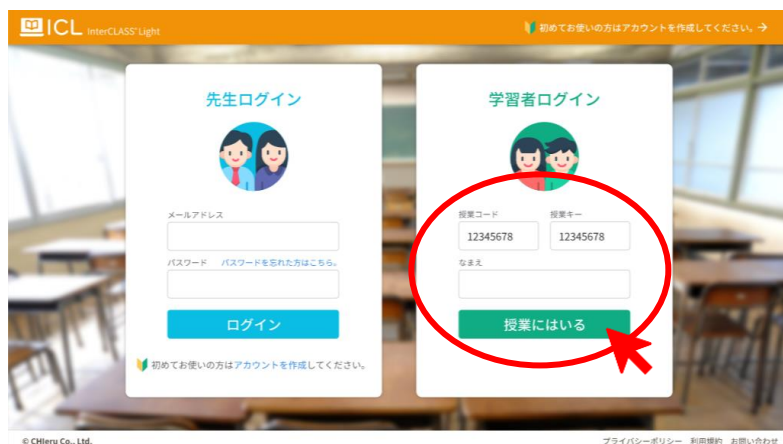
ICL InterCLASS® Light

初めてお使いの方はアカウントを作成してください。→

先生ログイン

メールアドレス

パスワード　パスワードを忘れた方はこちら。

ログイン

初めてお使いの方はアカウントを作成してください。

学習者ログイン

授業コード
12345678

授業キー
12345678

なまえ

授業にはいる

© CHIeru Co., Ltd.

プライバシーポリシー　利用規約　お問い合わせ